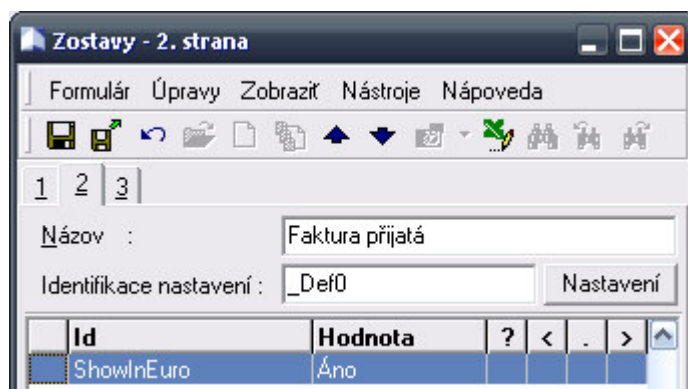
Zostavy - 2. strana

Formulár Úpravy Zobraziť Nástroje Nápoveda

1 2 3

Názov :
Faktura přijatá

Identifikace nastavení :
_Def0
Nastavení

| Id | Hodnota | ? | < | . | > |
|---|---|---|---|---|---|
| ShowInEuro | Áno | | | | |